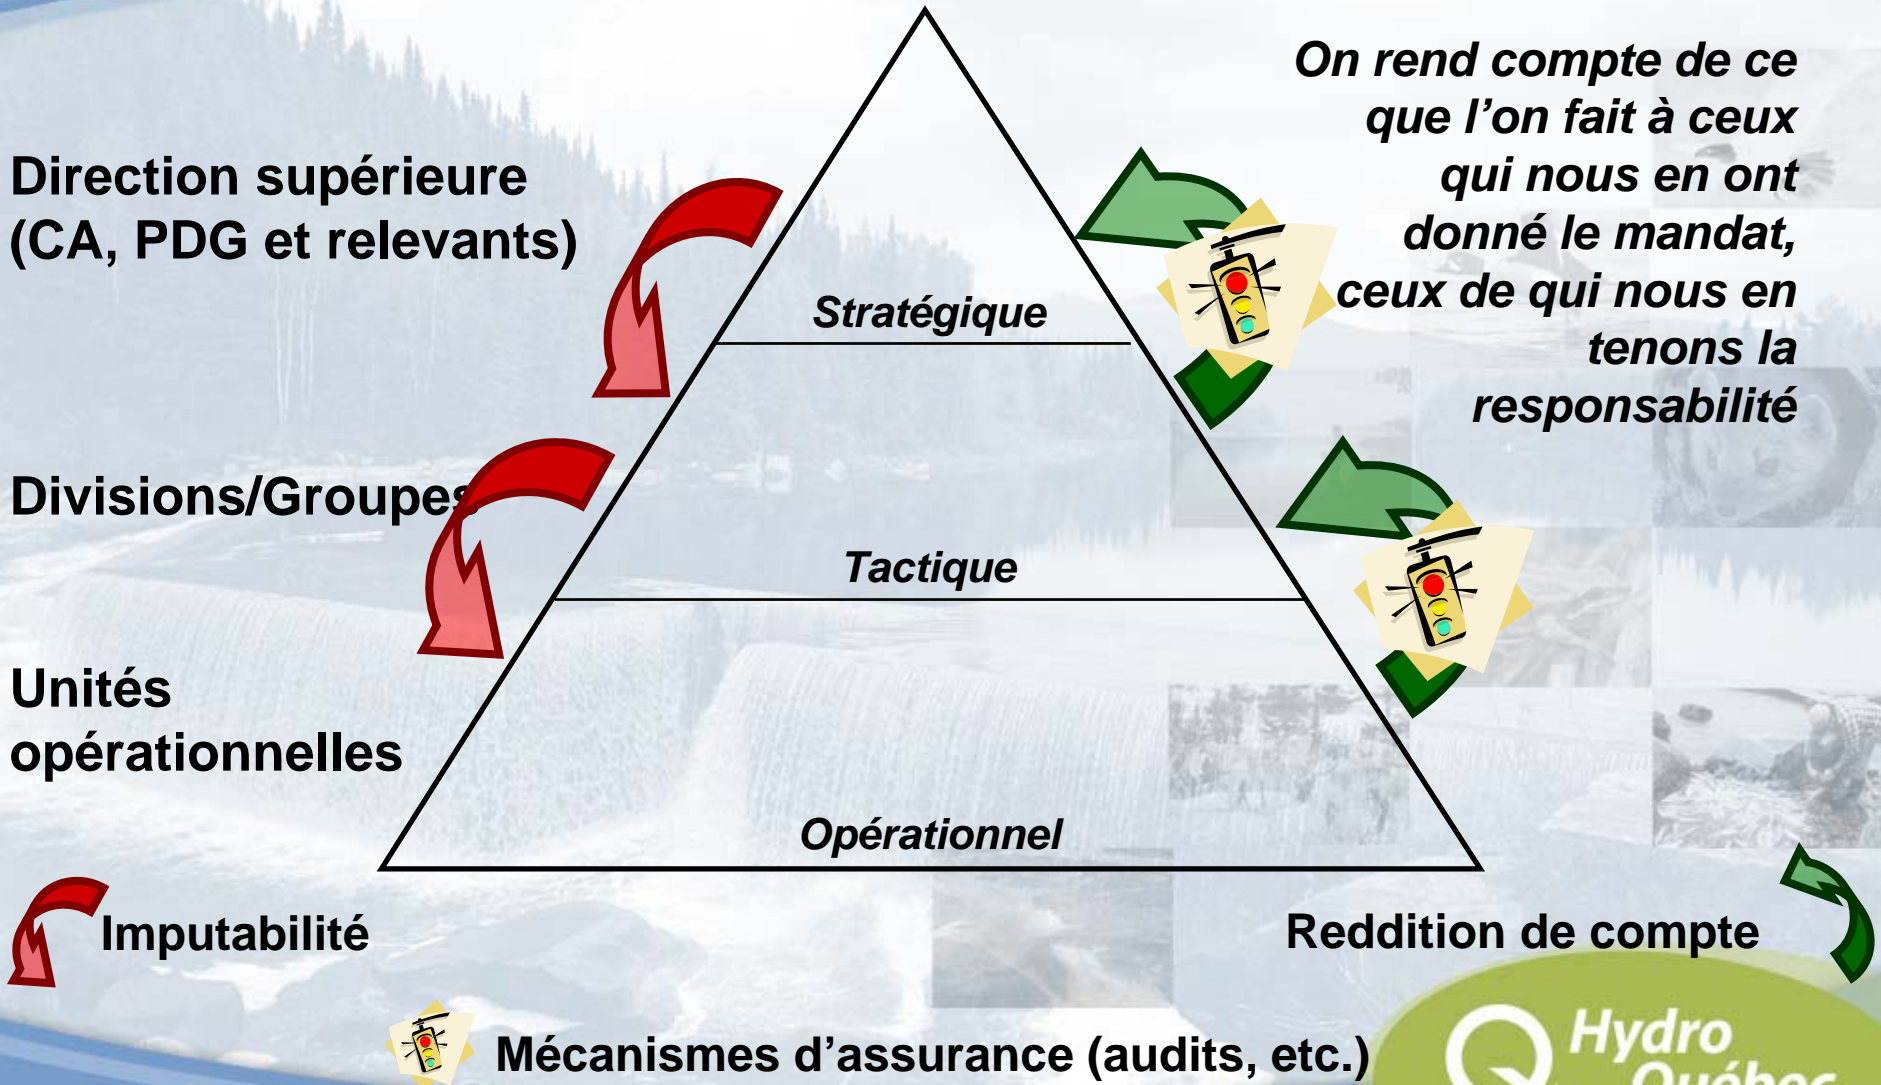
Direction supérieure (CA, PDG et relevants)

Divisions/Groupes

Unités opérationnelles

Stratégique

Tactique

Opérationnel

On rend compte de ce que l'on fait à ceux qui nous en ont donné le mandat, ceux de qui nous en tenons la responsabilité

Imputabilité

Reddition de compte

Mécanismes d'assurance (audits, etc.)

Hydro Québec